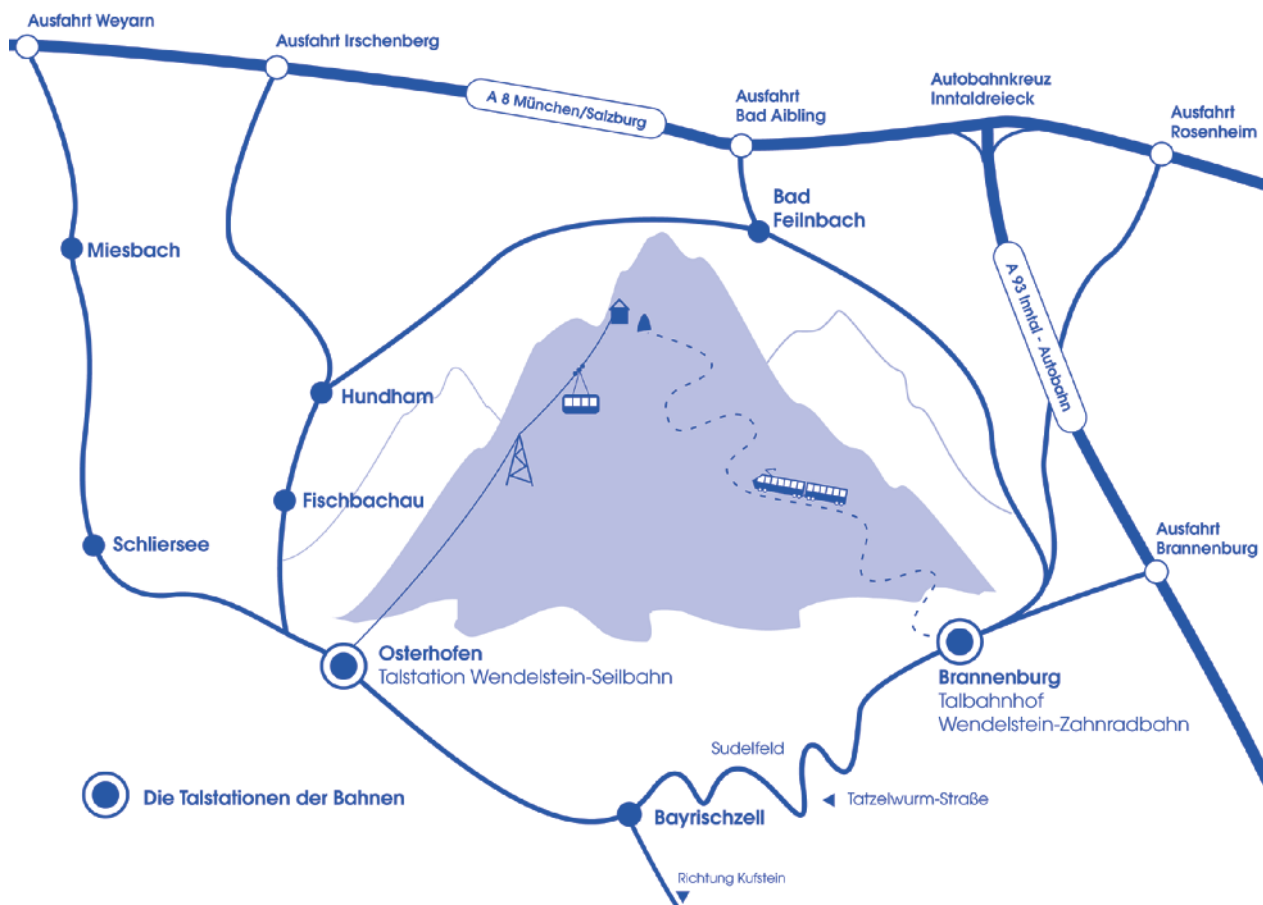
Ausfahrt Weyarn

Ausfahrt Irschenberg

A 8 München/Salzburg

Ausfahrt Bad Aibling

Autobahnkreuz Inntaldreieck

Ausfahrt Rosenheim

Bad Feilnbach

Miesbach

A 93 Inntal - Autobahn

Hundham

Fischbachau

Schliersee

Ausfahrt Brannenburg

Osterhofen
Talstation Wendelstein-Seilbahn

Brannenburg
Talbahnhof
Wendelstein-Zahnradbahn

Sudelfeld

Die Talstationen der Bahnen

Tatzelwurm-Straße

Bayrischzell

Richtung Kufstein